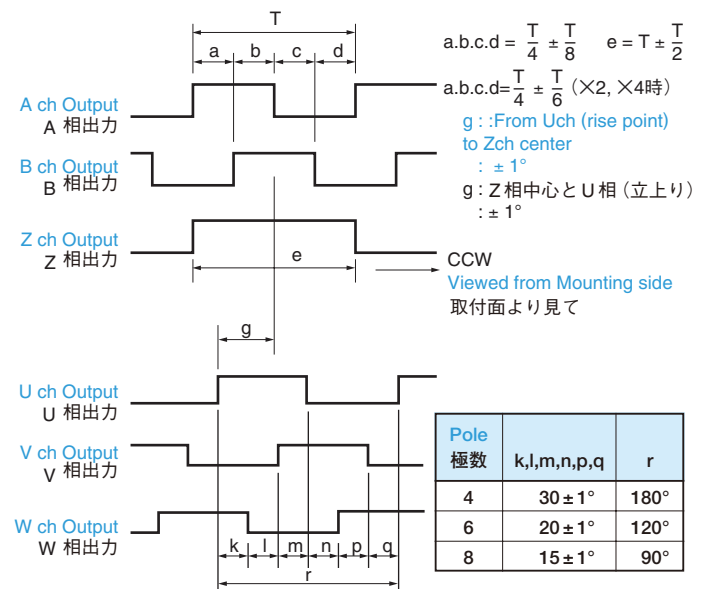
T

a b c d

a.b.c.d = $\frac{T}{4} \pm \frac{T}{8}$  e = T ± $\frac{T}{2}$

a.b.c.d= $\frac{T}{4} \pm \frac{T}{6}$ (×2, ×4時)

g : :From Uch (rise point) to Zch center
: ± 1°

g：Z 相中心と U 相（立上り）
: ± 1°

A ch Output
A 相出力

B ch Output
B 相出力

Z ch Output
Z 相出力

e

CCW
Viewed from Mounting side
取付面より見て

g

U ch Output
U 相出力

V ch Output
V 相出力

W ch Output
W 相出力

k l m n p q

r

| Pole 極数 | k,l,m,n,p,q | r |
|---|---|---|
| 4 | 30 ± 1° | 180° |
| 6 | 20 ± 1° | 120° |
| 8 | 15 ± 1° | 90° |